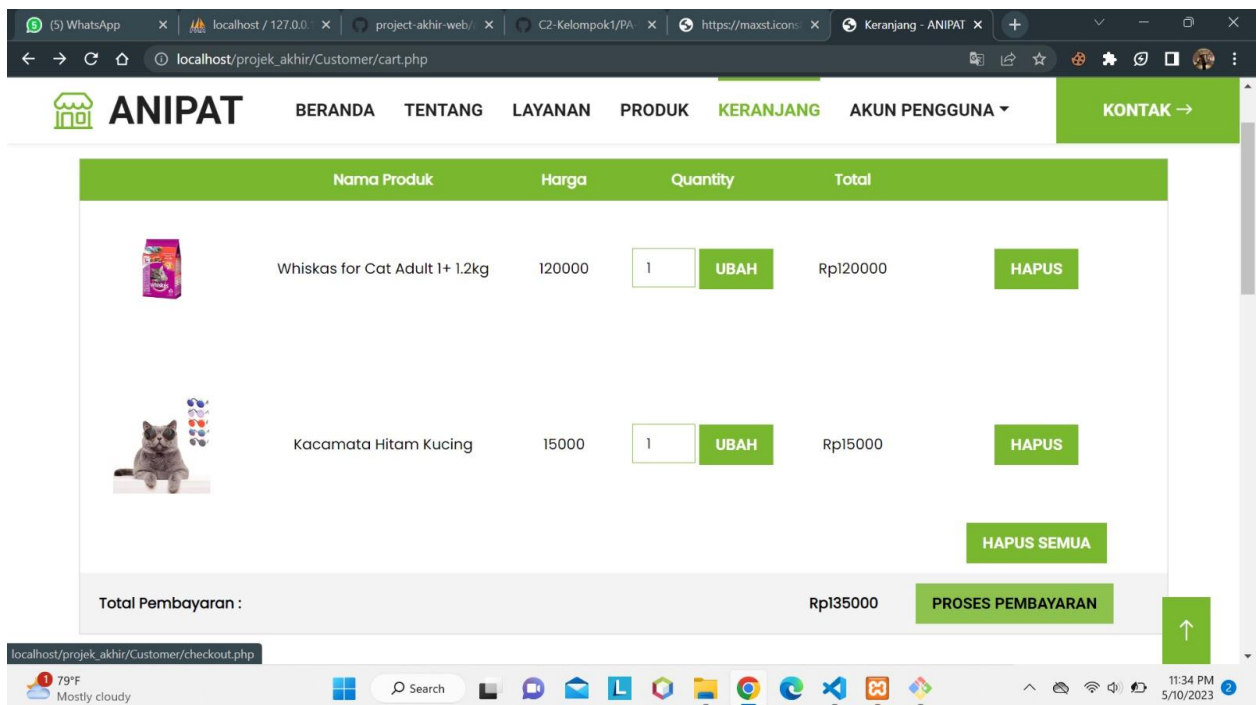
(5) WhatsApp | localhost / 127.0.0. | project-akhir-web/ | C2-Kelompok1/PA | https://maxst.icons | Keranjang - ANIPAT

localhost/projek_akhir/Customer/cart.php

ANIPAT

BERANDA TENTANG LAYANAN PRODUK KERANJANG AKUN PENGGUNA

KONTAK →

| Nama Produk | Harga | Quantity | Total | |
|---|---|---|---|---|
| Whiskas for Cat Adult 1+ 1.2kg | 120000 | 1 UBAH | Rp120000 | HAPUS |
| Kacamata Hitam Kucing | 15000 | 1 UBAH | Rp15000 | HAPUS |

HAPUS SEMUA

Total Pembayaran : Rp135000 PROSES PEMBAYARAN

localhost/projek_akhir/Customer/checkout.php

79°F
Mostly cloudy

Search

11:34 PM
5/10/2023